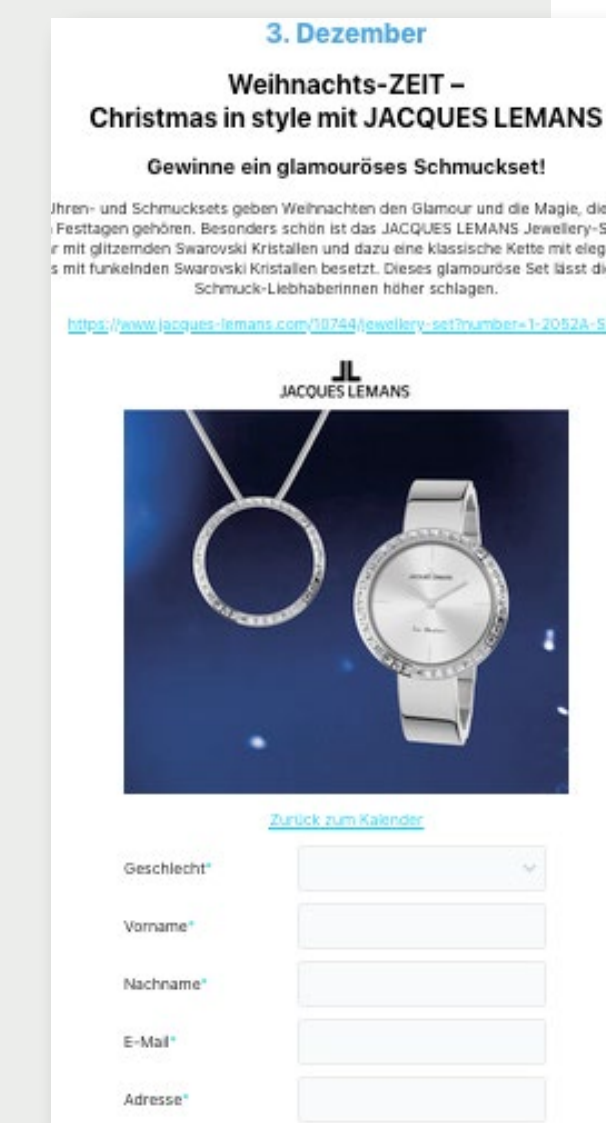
3. Dezember

Weihnachts-ZEIT – Christmas in style mit JACQUES LEMANS

Gewinne ein glamouröses Schmuckset!

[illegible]hren- und Schmucksets geben Weihnachten den Glamour und die Magie, die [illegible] Festtagen gehören. Besonders schön ist das JACQUES LEMANS Jewellery-S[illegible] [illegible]r mit glitzernden Swarovski Kristallen und dazu eine klassische Kette mit eleg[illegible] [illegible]s mit funkelnden Swarovski Kristallen besetzt. Dieses glamouröse Set lässt di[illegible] Schmuck-Liebhaberinnen höher schlagen.

https://www.jacques-lemans.com/18744/jewellery-set?number=1-2052A-S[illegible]

JL
JACQUES LEMANS

Zurück zum Kalender

Geschlecht*

Vorname*

Nachname*

E-Mail*

Adresse*